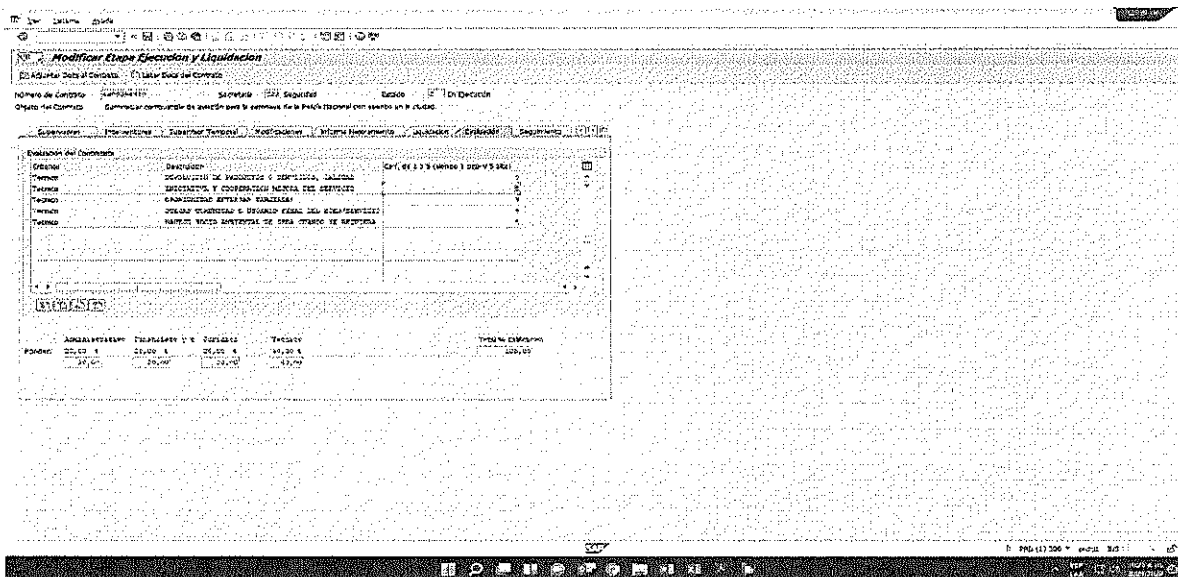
Modificar Etapa Ejecucion y Liquidacion

Adjuntar Doc al Contrato   Leer Doc del Contrato

Número de Contrato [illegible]   Secretaria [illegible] Seguridad   Estado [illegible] En Ejecución

Objeto del Contrato   Suministrar combustible de aviación para la aeronave de la Policía Nacional con asiento en la ciudad.

Supervisores   Interventores   Supervisor Temporal   Modificaciones   Informe Mensualmente   Liquidación   Evaluación   Seguimiento

Evaluación del Contrato

| Criterios | Descripción | Cal. de 1 a 5 (siendo 1 bajo y 5 alto) |
|---|---|---|
| Tecnico | DEVOLUCION DE PRODUCTOS O SERVICIOS, CALIDAD | |
| Tecnico | INICIATIVA Y COOPERACION MUTUA DEL SERVICIO | |
| Tecnico | OPORTUNIDAD ENTREGAS PARCIALES | |
| Tecnico | QUEJAS TRAMITADAS O RECLAMOS FRENTE DEL BIEN/SERVICIO | |
| Tecnico | MANEJO SOCIO AMBIENTAL DE OBRA CUANDO SE REQUIERA | |

| | Administrativo | Financiero y C | Juridico | Tecnico | Total Evaluación |
|---|---|---|---|---|---|
| Ponder. | 20,00 % | 20,00 % | 20,00 % | 40,00 % | 100,00 |
| | 20,00 | 20,00 | 20,00 | 40,00 | |